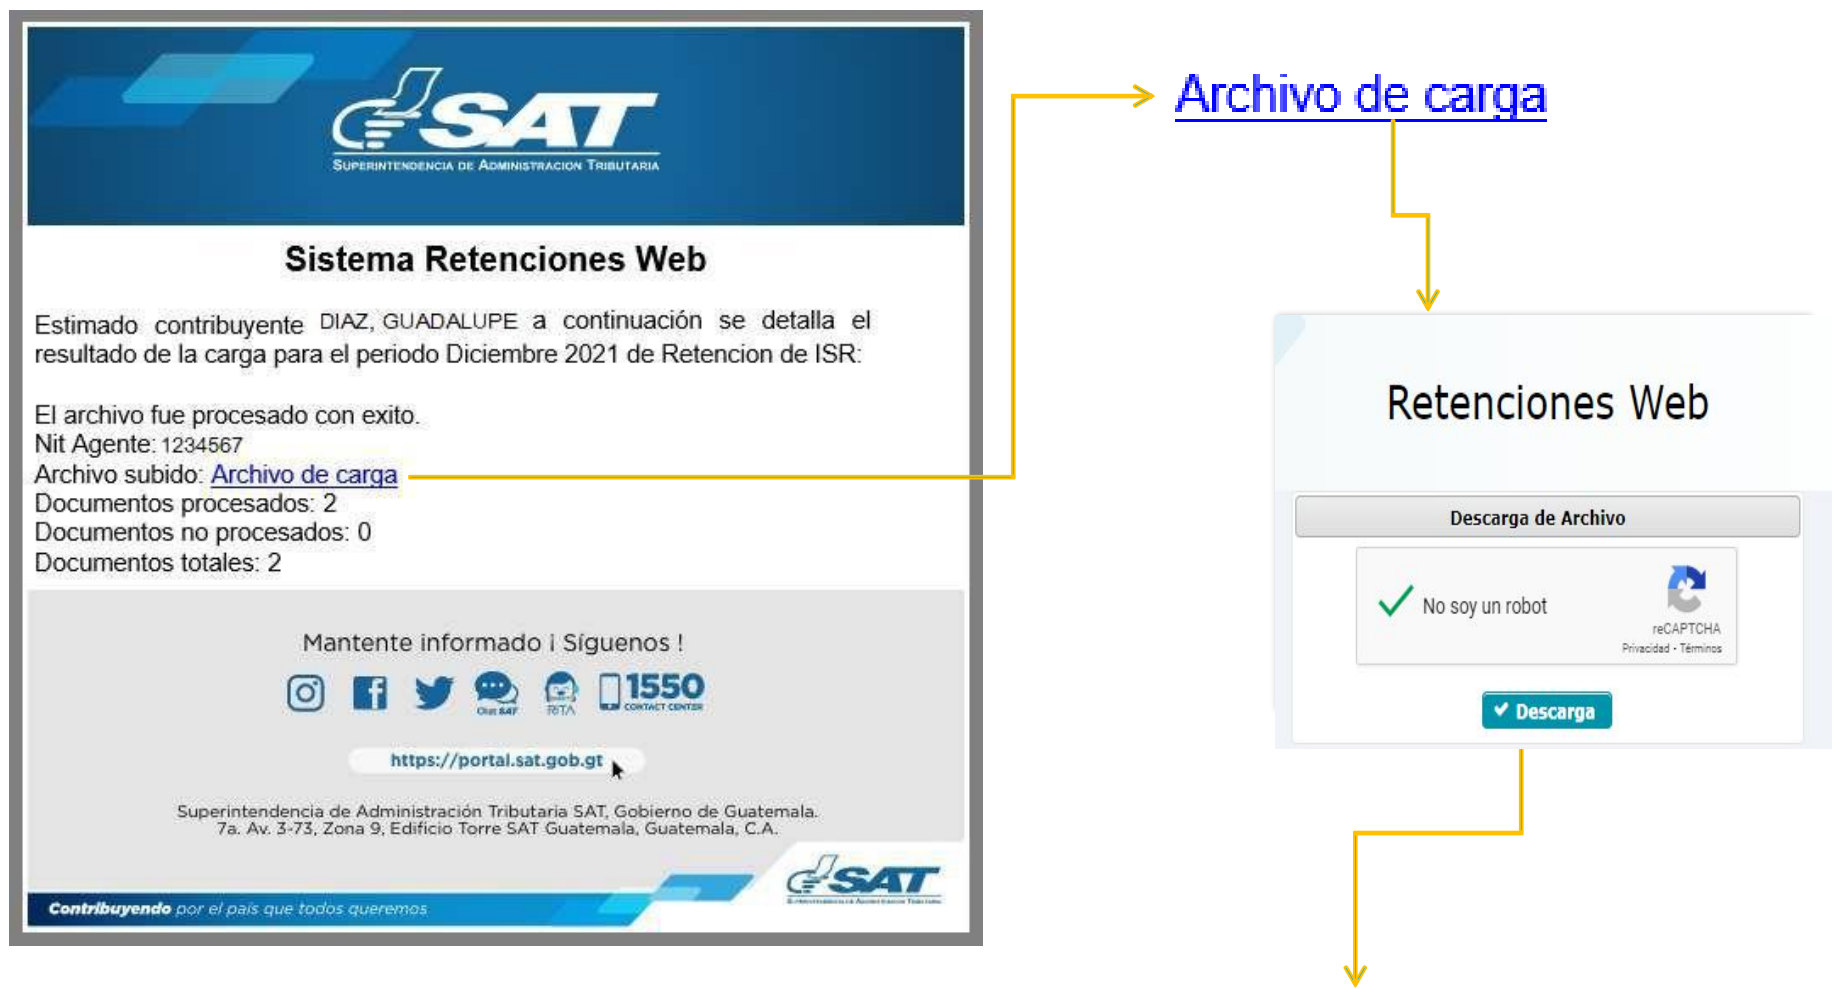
SAT
SUPERINTENDENCIA DE ADMINISTRACION TRIBUTARIA

Sistema Retenciones Web

Estimado contribuyente DIAZ, GUADALUPE a continuación se detalla el resultado de la carga para el periodo Diciembre 2021 de Retencion de ISR:

El archivo fue procesado con exito.
Nit Agente: 1234567
Archivo subido: Archivo de carga
Documentos procesados: 2
Documentos no procesados: 0
Documentos totales: 2

Mantente informado ¡ Síguenos !

Chat SAT RITA 1550 CONTACT CENTER

https://portal.sat.gob.gt

Superintendencia de Administración Tributaria SAT, Gobierno de Guatemala.
7a. Av. 3-73, Zona 9, Edificio Torre SAT Guatemala, Guatemala, C.A.

Contribuyendo por el país que todos queremos

SAT

Archivo de carga

Retenciones Web

Descarga de Archivo

No soy un robot

reCAPTCHA
Privacidad - Términos

Descarga